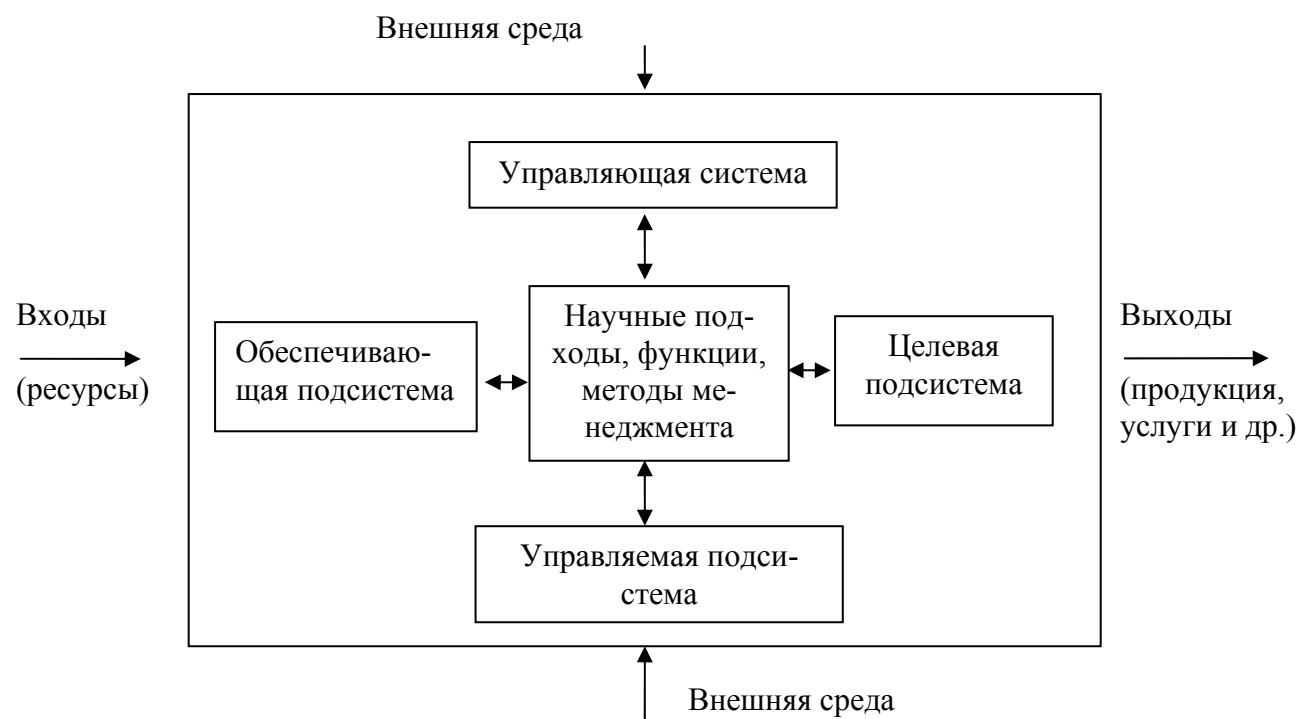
Внешняя среда

Управляющая система

Входы
(ресурсы)

Обеспечивающая подсистема

Научные подходы, функции, методы менеджмента

Целевая подсистема

Выходы
(продукция, услуги и др.)

Управляемая подсистема

Внешняя среда